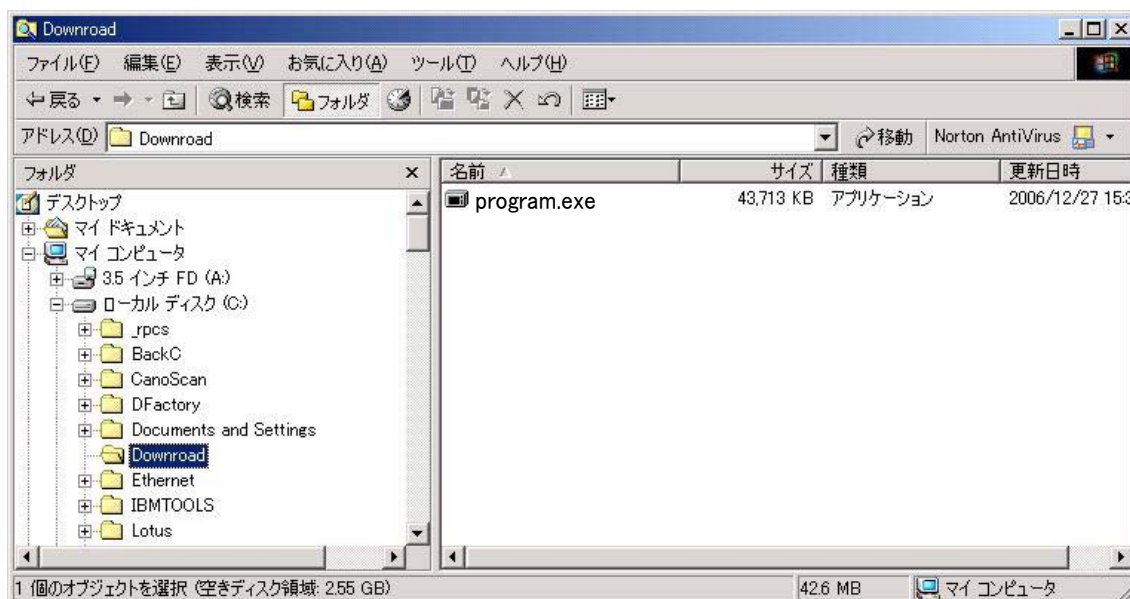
Downroad

ファイル(F) 編集(E) 表示(V) お気に入り(A) ツール(T) ヘルプ(H)

戻る 検索 フォルダ

アドレス(D) Downroad 移動 Norton AntiVirus

フォルダ ×

デスクトップ
マイ ドキュメント
マイ コンピュータ
3.5 インチ FD (A:)
ローカル ディスク (C:)
_rpcs
BackC
CanoScan
DFactory
Documents and Settings
Downroad
Ethernet
IBMTOOLS
Lotus

| 名前 | サイズ | 種類 | 更新日時 |
|---|---|---|---|
| program.exe | 43,713 KB | アプリケーション | 2006/12/27 15:3 |

1 個のオブジェクトを選択 (空きディスク領域: 2.55 GB) 42.6 MB マイ コンピュータ